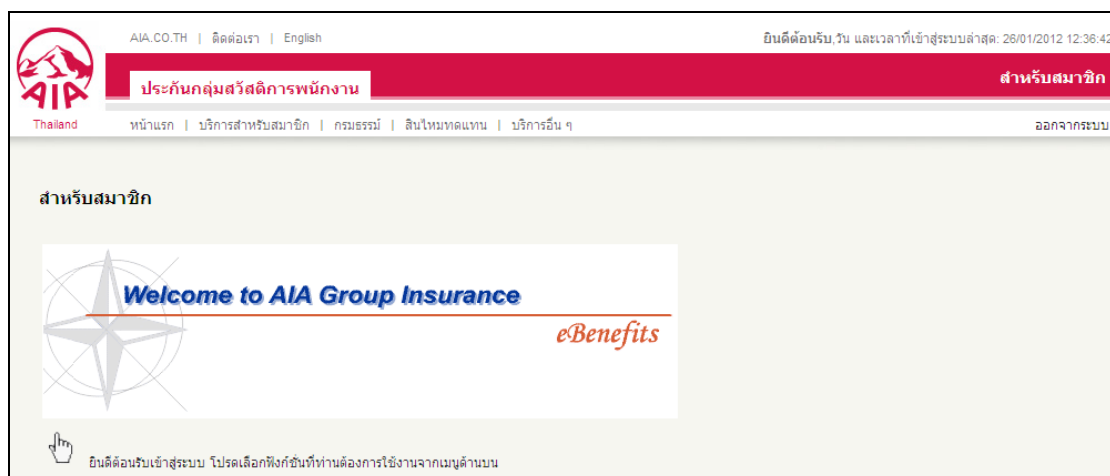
AIA
Thailand

AIA.CO.TH | ติดต่อเรา | English

ยินดีต้อนรับ,วัน และเวลาที่เข้าสู่ระบบล่าสุด: 26/01/2012 12:36:42

ประกันกลุ่มสวัสดิการพนักงาน

สำหรับสมาชิก

หน้าแรก | บริการสำหรับสมาชิก | กรมธรรม์ | สินไหมทดแทน | บริการอื่น ๆ

ออกจากระบบ

สำหรับสมาชิก

Welcome to AIA Group Insurance

eBenefits

ยินดีต้อนรับเข้าสู่ระบบ โปรดเลือกฟังก์ชั่นที่ท่านต้องการใช้งานจากเมนูด้านบน